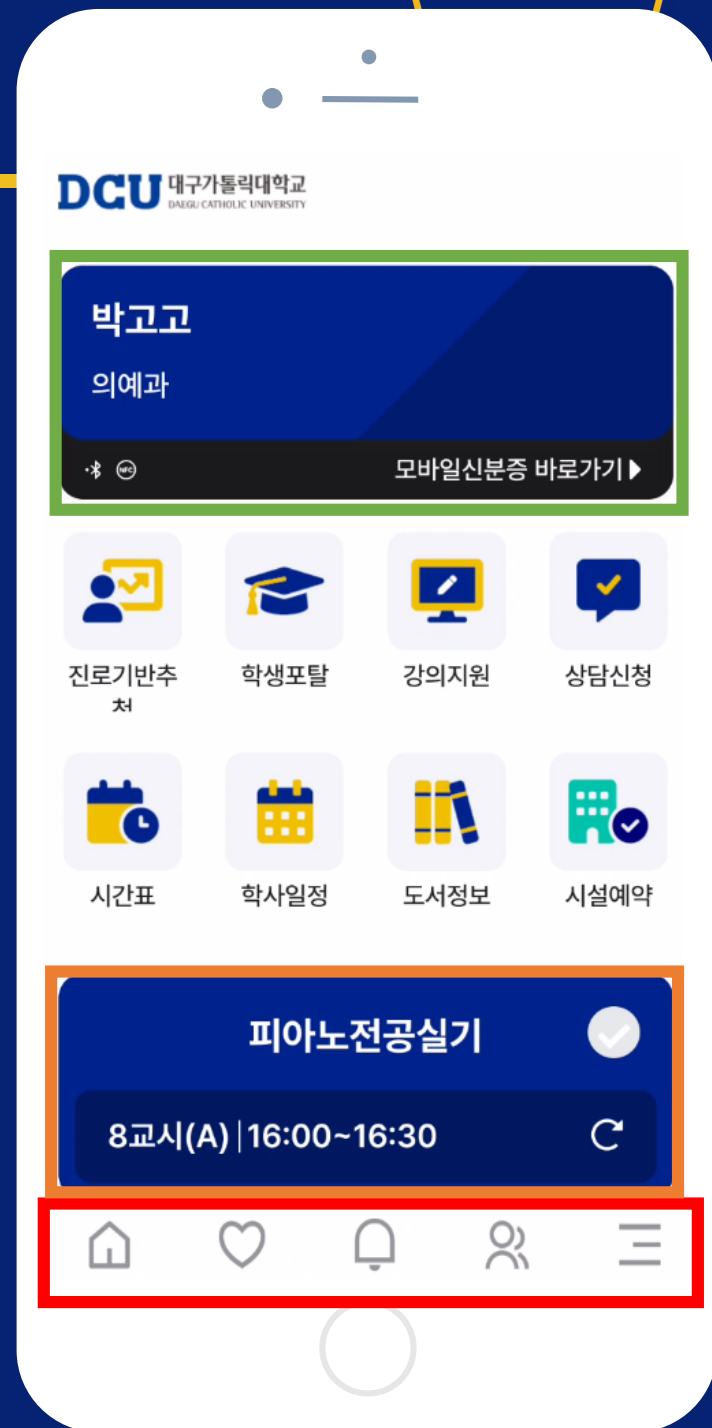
DCU 대구가톨릭대학교
DAEGU CATHOLIC UNIVERSITY

박고고
의예과

NFC 모바일신분증 바로가기

진로기반추천
학생포탈
강의지원
상담신청

시간표
학사일정
도서정보
시설예약

피아노전공실기
8교시(A) | 16:00~16:30